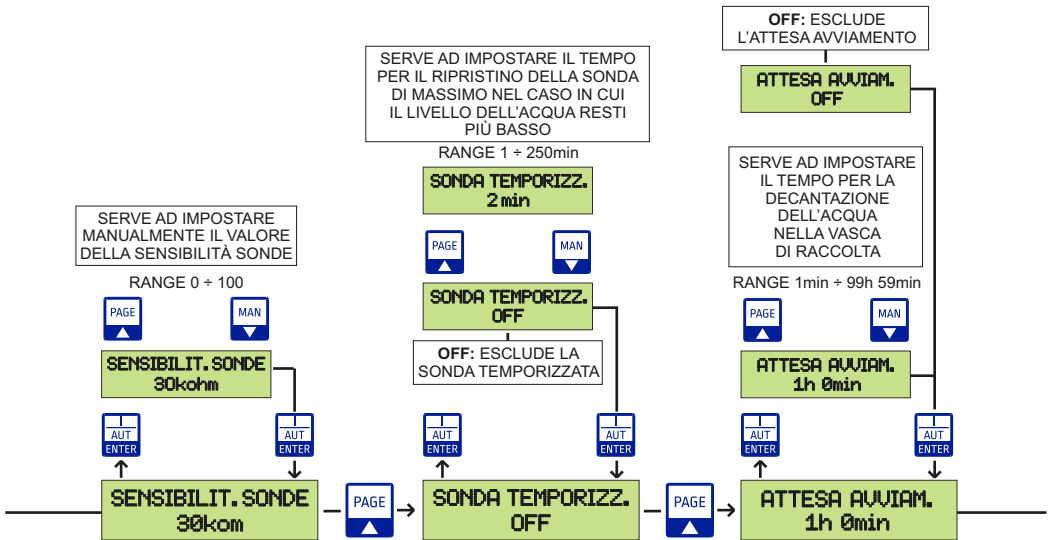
OFF: ESCLUDE L'ATTESA AVVIAMENTO

ATTESA AVVIAM.
OFF

SERVE AD IMPOSTARE IL TEMPO PER IL RIPRISTINO DELLA SONDA DI MASSIMO NEL CASO IN CUI IL LIVELLO DELL'ACQUA RESTI PIÙ BASSO

RANGE 1 ÷ 250min

SONDA TEMPORIZZ.
2 min

PAGE

MAN

SONDA TEMPORIZZ.
OFF

OFF: ESCLUDE LA SONDA TEMPORIZZATA

SERVE AD IMPOSTARE IL TEMPO PER LA DECANTAZIONE DELL'ACQUA NELLA VASCA DI RACCOLTA

RANGE 1min ÷ 99h 59min

PAGE

MAN

ATTESA AVVIAM.
1h 0min

SERVE AD IMPOSTARE MANUALMENTE IL VALORE DELLA SENSIBILITÀ SONDE

RANGE 0 ÷ 100

PAGE

MAN

SENSIBILIT. SONDE
30kohm

AUT ENTER

AUT ENTER

AUT ENTER

AUT ENTER

AUT ENTER

AUT ENTER

SENSIBILIT. SONDE
30kom

PAGE

SONDA TEMPORIZZ.
OFF

PAGE

ATTESA AVVIAM.
1h 0min